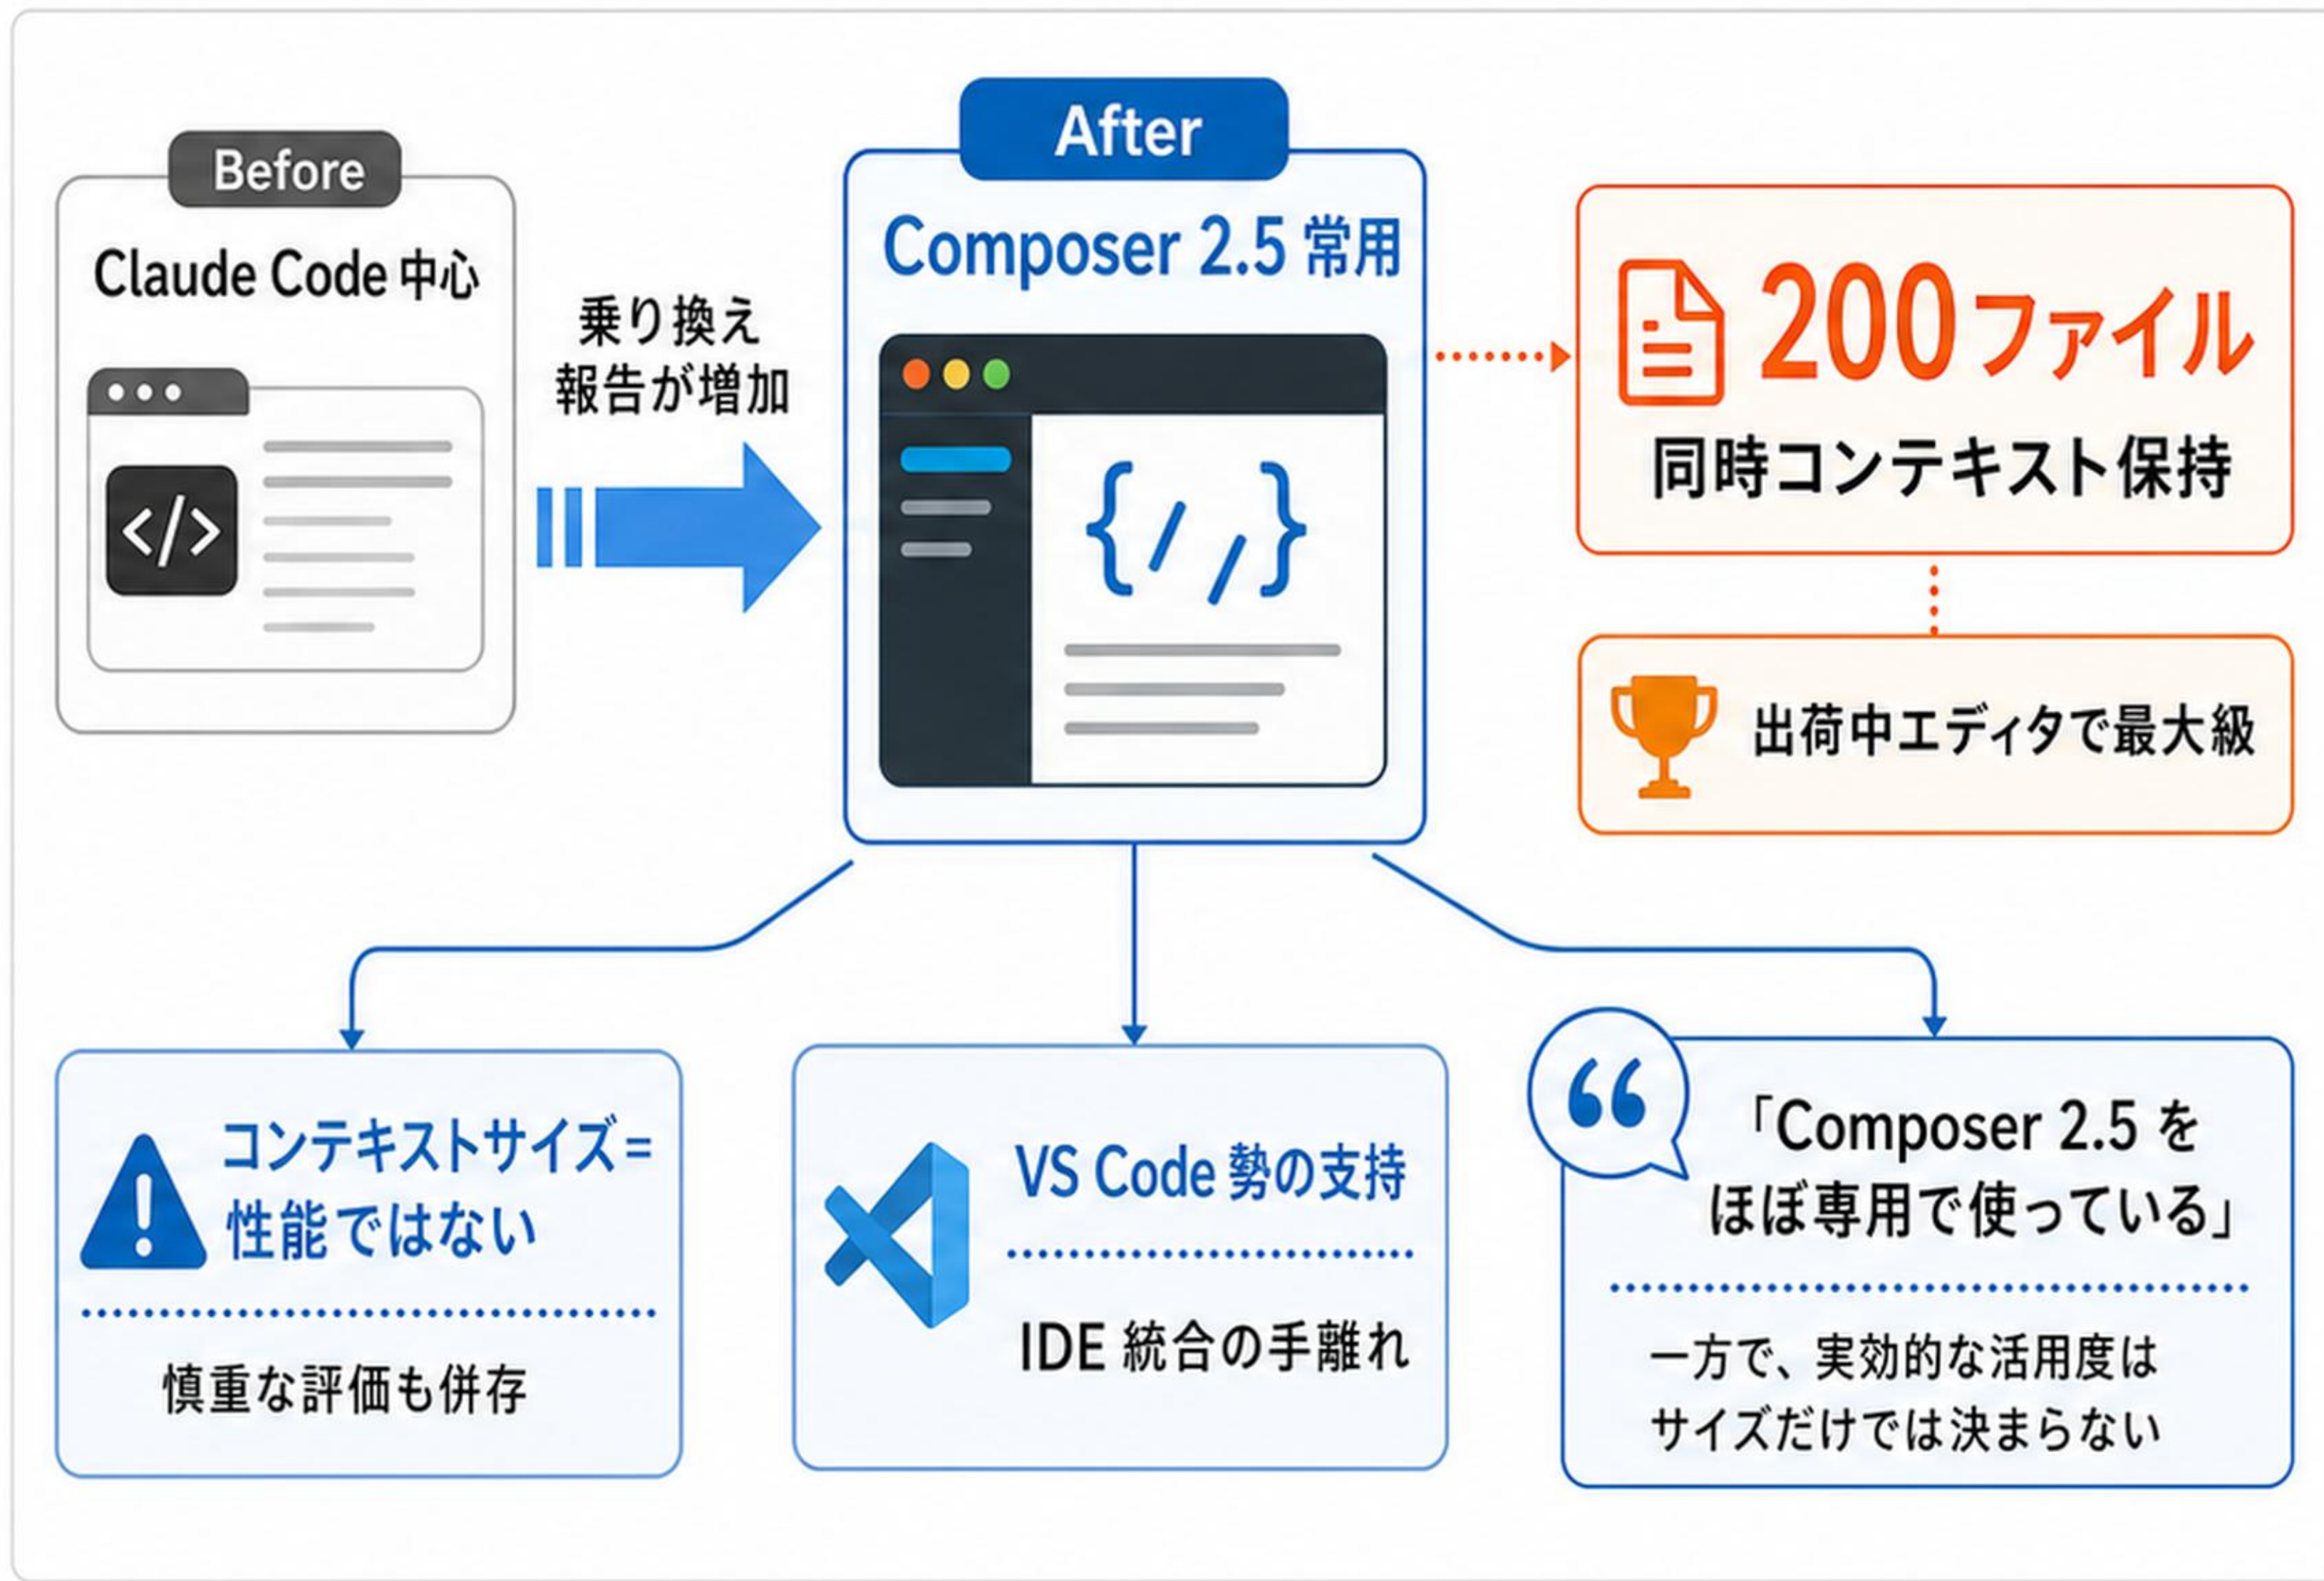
Before

Claude Code 中心

乗り換え
報告が増加

After

Composer 2.5 常用

200ファイル
同時コンテキスト保持

出荷中エディタで最大級

コンテキストサイズ=
性能ではない

慎重な評価も併存

VS Code 勢の支持

IDE 統合の手離れ

「Composer 2.5 を
ほぼ専用で使っている」

一方で、実効的な活用度は
サイズだけでは決まらない